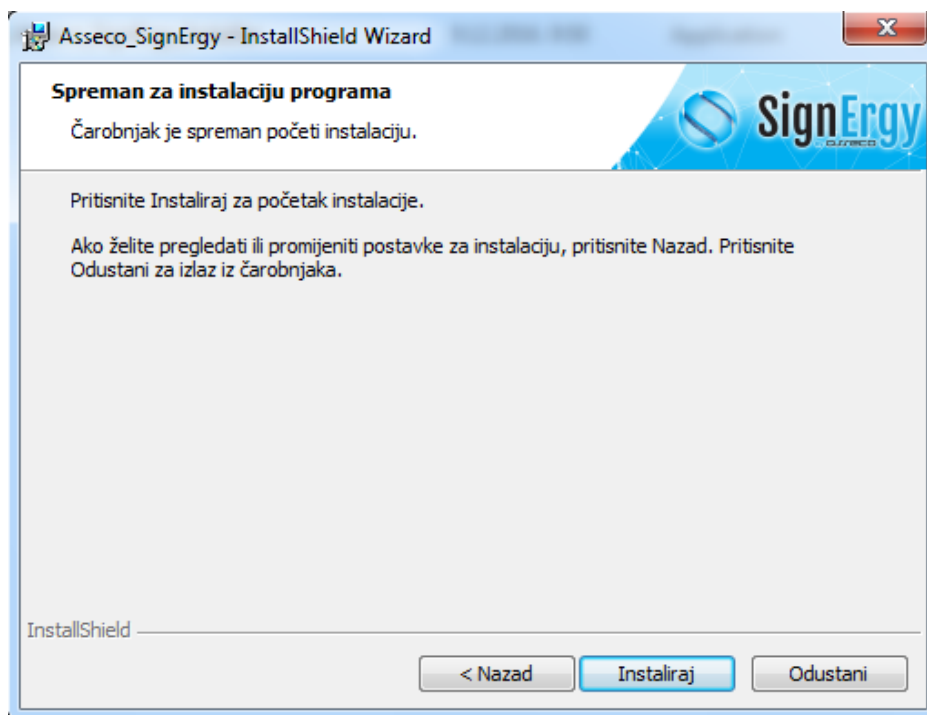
Asseco_SignErgy - InstallShield Wizard

Spreman za instalaciju programa

Čarobnjak je spreman početi instalaciju.

SignErgy
asseco

Pritisnite Instaliraj za početak instalacije.

Ako želite pregledati ili promijeniti postavke za instalaciju, pritisnite Nazad. Pritisnite Odustani za izlaz iz čarobnjaka.

InstallShield

< Nazad
Instaliraj
Odustani